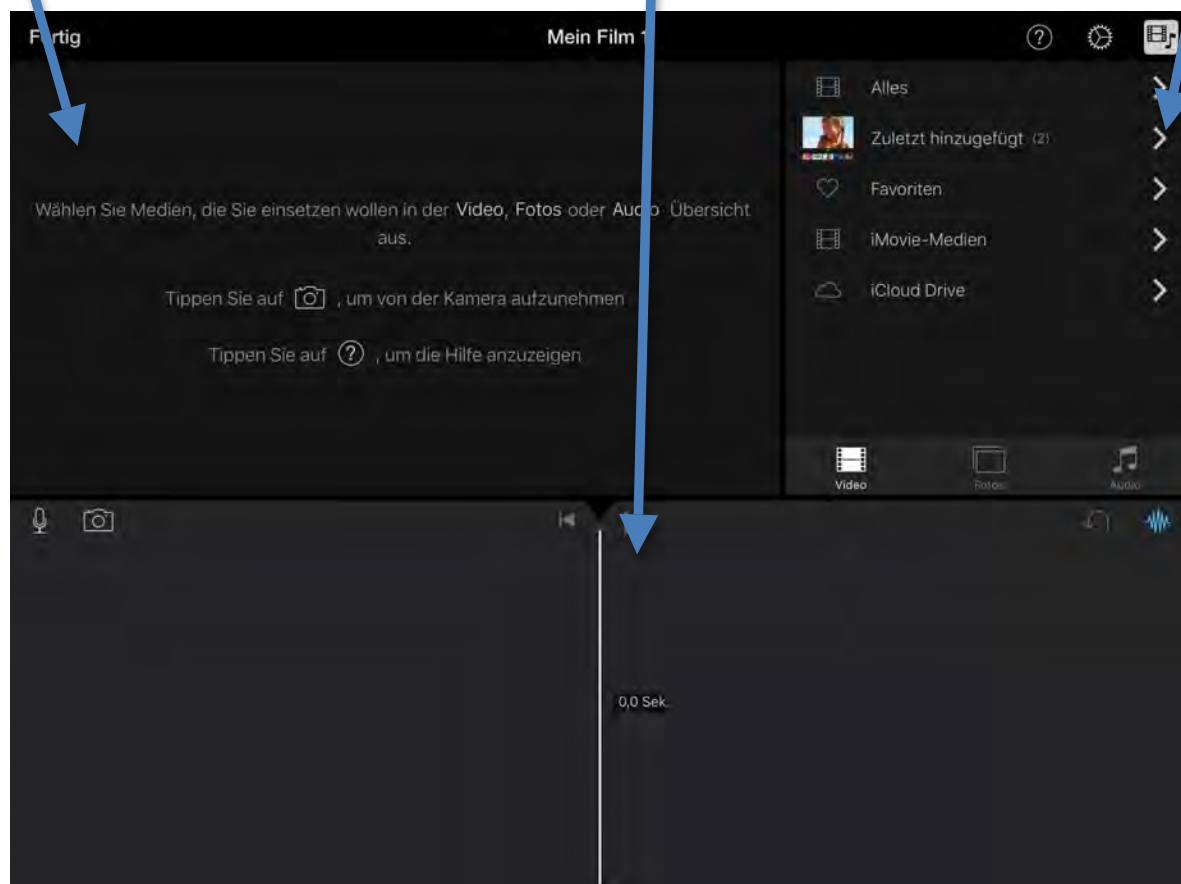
F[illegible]rtig

Mein Film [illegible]

Alles

Zuletzt hinzugefügt (2)

Favoriten

iMovie-Medien

iCloud Drive

Wählen Sie Medien, die Sie einsetzen wollen in der Video, Fotos oder Au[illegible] Übersicht aus.

Tippen Sie auf , um von der Kamera aufzunehmen

Tippen Sie auf , um die Hilfe anzuzeigen

Video

Fotos

Audio

0,0 Sek.